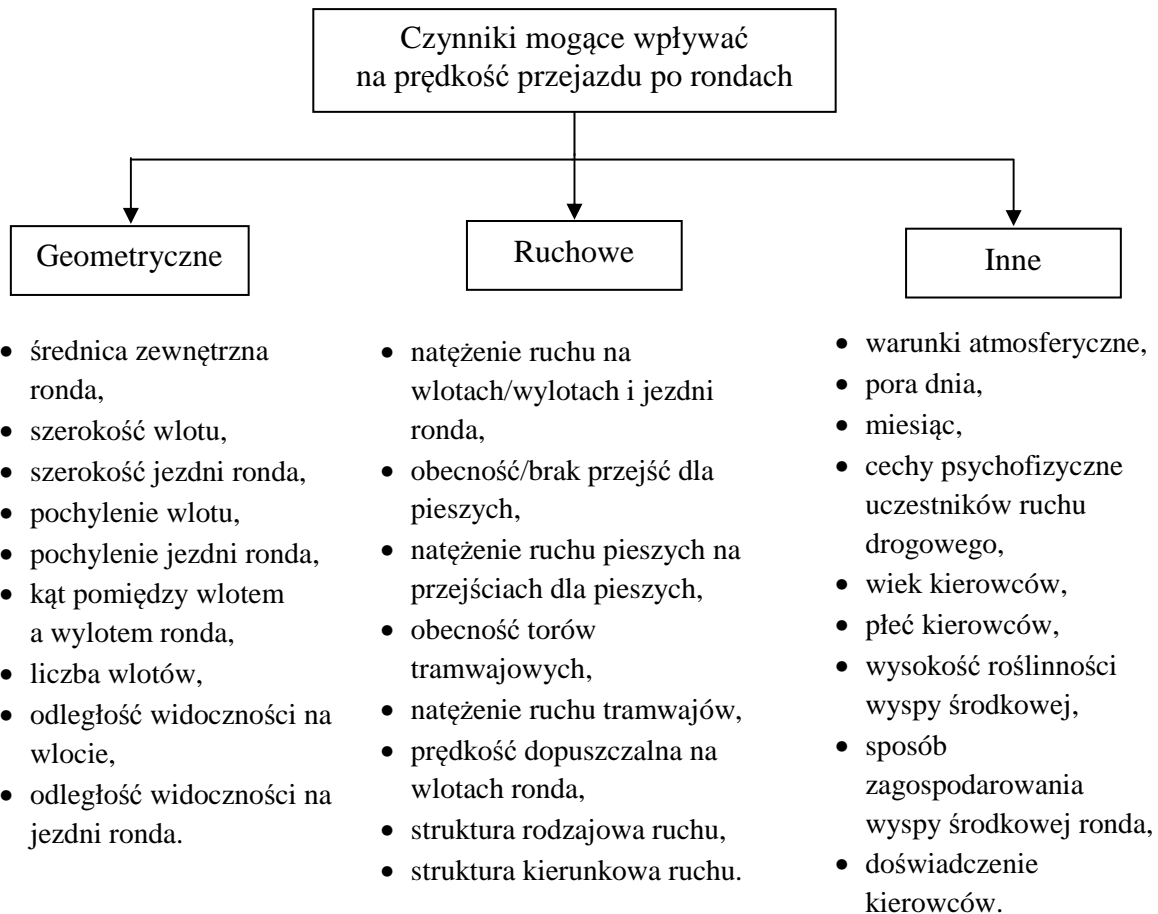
Czynniki mogące wpływać na prędkość przejazdu po rondach

Geometryczne

- średnica zewnętrzna ronda,
- szerokość wlotu,
- szerokość jezdni ronda,
- pochylenie wlotu,
- pochylenie jezdni ronda,
- kąt pomiędzy wlotem a wylotem ronda,
- liczba wlotów,
- odległość widoczności na wlocie,
- odległość widoczności na jezdni ronda.

Ruchowe

- natężenie ruchu na wlotach/wylotach i jezdni ronda,
- obecność/brak przejść dla pieszych,
- natężenie ruchu pieszych na przejściach dla pieszych,
- obecność torów tramwajowych,
- natężenie ruchu tramwajów,
- prędkość dopuszczalna na wlotach ronda,
- struktura rodzajowa ruchu,
- struktura kierunkowa ruchu.

Inne

- warunki atmosferyczne,
- pora dnia,
- miesiąc,
- cechy psychofizyczne uczestników ruchu drogowego,
- wiek kierowców,
- płeć kierowców,
- wysokość roślinności wyspy środkowej,
- sposób zagospodarowania wyspy środkowej ronda,
- doświadczenie kierowców.